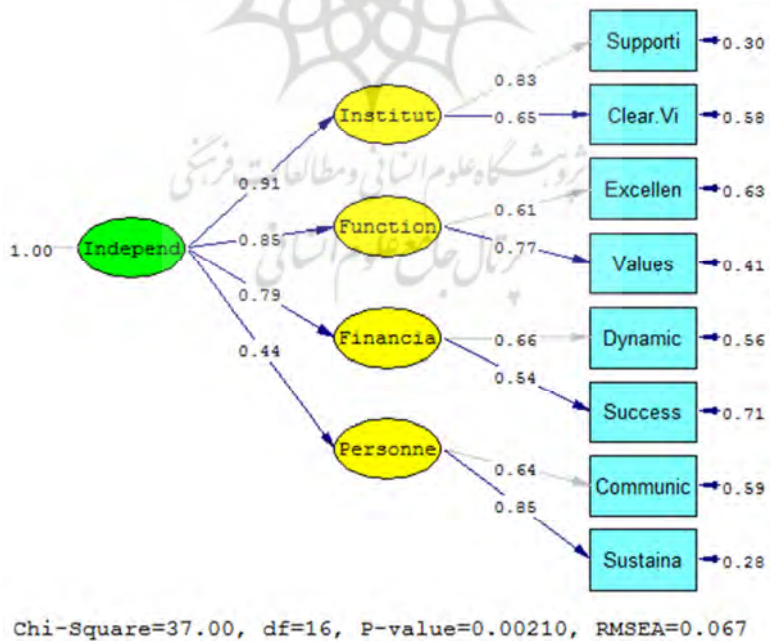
1.00 Independ

0.91
0.85
0.79
0.44

Institut
Function
Financia
Personne

0.83
0.65
0.61
0.77
0.66
0.54
0.64
0.85

Supporti 0.30
Clear.Vi 0.58
Excellen 0.63
Values 0.41
Dynamic 0.56
Success 0.71
Communic 0.59
Sustaina 0.28

پژوهشگاه علوم انسانی و مطالعات فرهنگی
پرتال جامع علوم انسانی

Chi-Square=37.00, df=16, P-value=0.00210, RMSEA=0.067